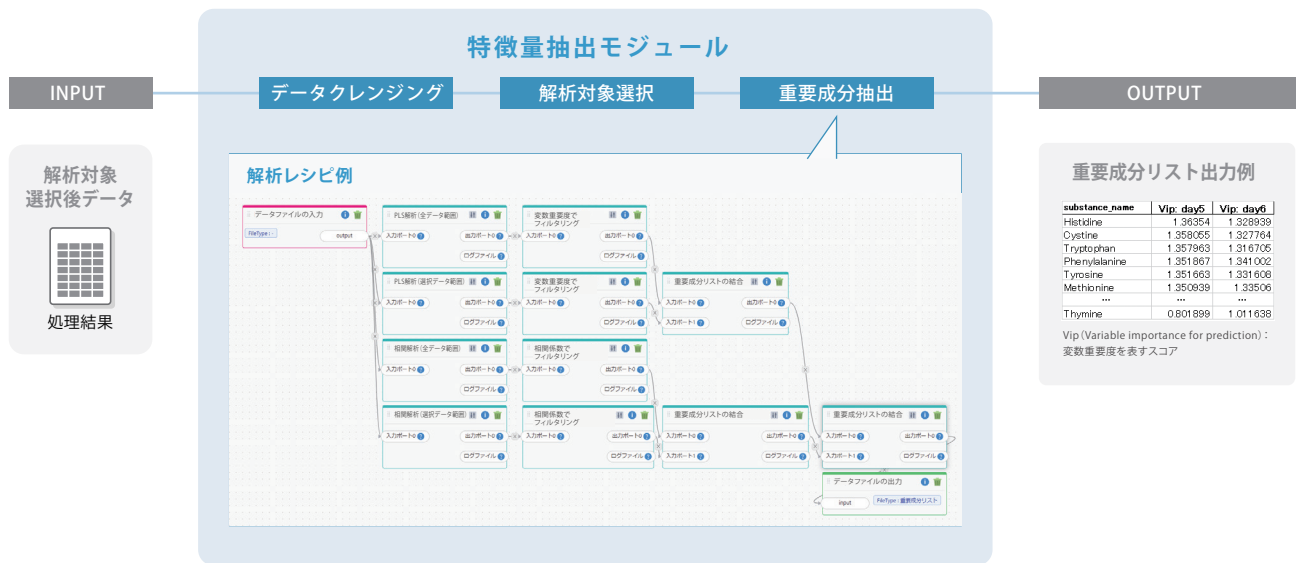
特徴量抽出モジュール

INPUT

データクレンジング

解析対象選択

重要成分抽出

OUTPUT

解析対象
選択後データ

処理結果

解析レシピ例

データファイルの入力
FileType
output

PLS解析(全データ範囲)
入力ポート0
出力ポート0
ログファイル

PLS解析(選択データ範囲)
入力ポート0
出力ポート0
ログファイル

相関解析(全データ範囲)
入力ポート0
出力ポート0
ログファイル

相関解析(選択データ範囲)
入力ポート0
出力ポート0
ログファイル

変数重要度で
フィルタリング
入力ポート0
出力ポート0
ログファイル

変数重要度で
フィルタリング
入力ポート0
出力ポート0
ログファイル

相関係数で
フィルタリング
入力ポート0
出力ポート0
ログファイル

相関係数で
フィルタリング
入力ポート0
出力ポート0
ログファイル

重要成分リストの結合
入力ポート0
入力ポート1
出力ポート0
ログファイル

重要成分リストの結合
入力ポート0
入力ポート1
出力ポート0
ログファイル

重要成分リストの結合
入力ポート0
入力ポート1
出力ポート0
ログファイル

データファイルの出力
input
FileType：重要成分リスト

重要成分リスト出力例

| substance_name | Vip: day5 | Vip: day6 |
|---|---|---|
| Histidine | 1.36354 | 1.328939 |
| Cystine | 1.358055 | 1.327764 |
| Tryptophan | 1.357963 | 1.316705 |
| Phenylalanine | 1.351867 | 1.341002 |
| Tyrosine | 1.351663 | 1.331608 |
| Methionine | 1.350939 | 1.33506 |
| ... | ... | ... |
| Thymine | 0.801899 | 1.011638 |

Vip (Variable importance for prediction)：
変数重要度を表すスコア